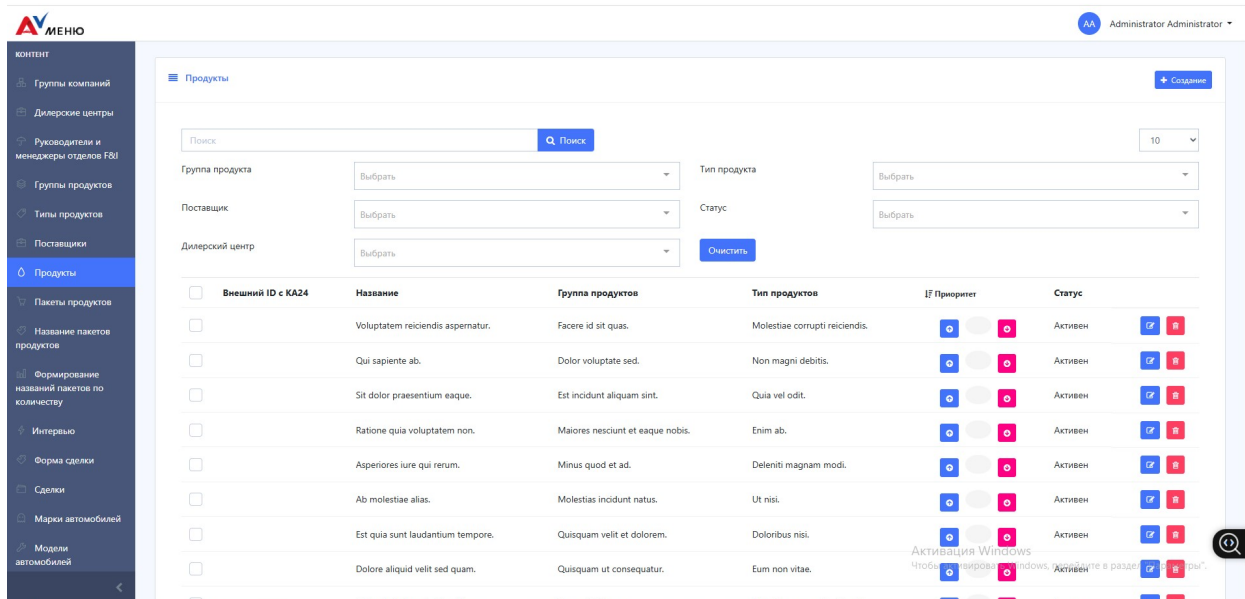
AV МЕНЮ

AA Administrator Administrator

КОНТЕНТ
Группы компаний
Дилерские центры
Руководители и менеджеры отделов F&I
Группы продуктов
Типы продуктов
Поставщики
Продукты
Пакеты продуктов
Название пакетов продуктов
Формирование названий пакетов по количеству
Интервью
Форма сделки
Сделки
Марки автомобилей
Модели автомобилей

Продукты

+ Создание

Поиск
Поиск
10

Группа продукта Выбрать
Тип продукта Выбрать
Поставщик Выбрать
Статус Выбрать
Дилерский центр Выбрать
Очистить

| | Внешний ID с КА24 | Название | Группа продуктов | Тип продуктов | Приоритет | Статус |
|---|---|---|---|---|---|---|
| | | Voluptatem reiciendis aspernatur. | Facere id sit quas. | Molestiae corrupti reiciendis. | | Активен |
| | | Qui sapiente ab. | Dolor voluptate sed. | Non magni debitis. | | Активен |
| | | Sit dolor praesentium eaque. | Est incidunt aliquam sint. | Quia vel odit. | | Активен |
| | | Ratione quia voluptatem non. | Maiores nesciunt et eaque nobis. | Enim ab. | | Активен |
| | | Asperiores iure qui rerum. | Minus quod et ad. | Deleniti magnam modi. | | Активен |
| | | Ab molestiae alias. | Molestias incidunt natus. | Ut nisi. | | Активен |
| | | Est quia sunt laudantium tempore. | Quisquam velit et dolorem. | Doloribus nisi. | | Активен |
| | | Dolore aliquid velit sed quam. | Quisquam ut consequatur. | Eum non vitae. | | Активен |

Активация Windows
Чтобы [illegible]вировать Windows, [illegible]йте в раздел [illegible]ры".